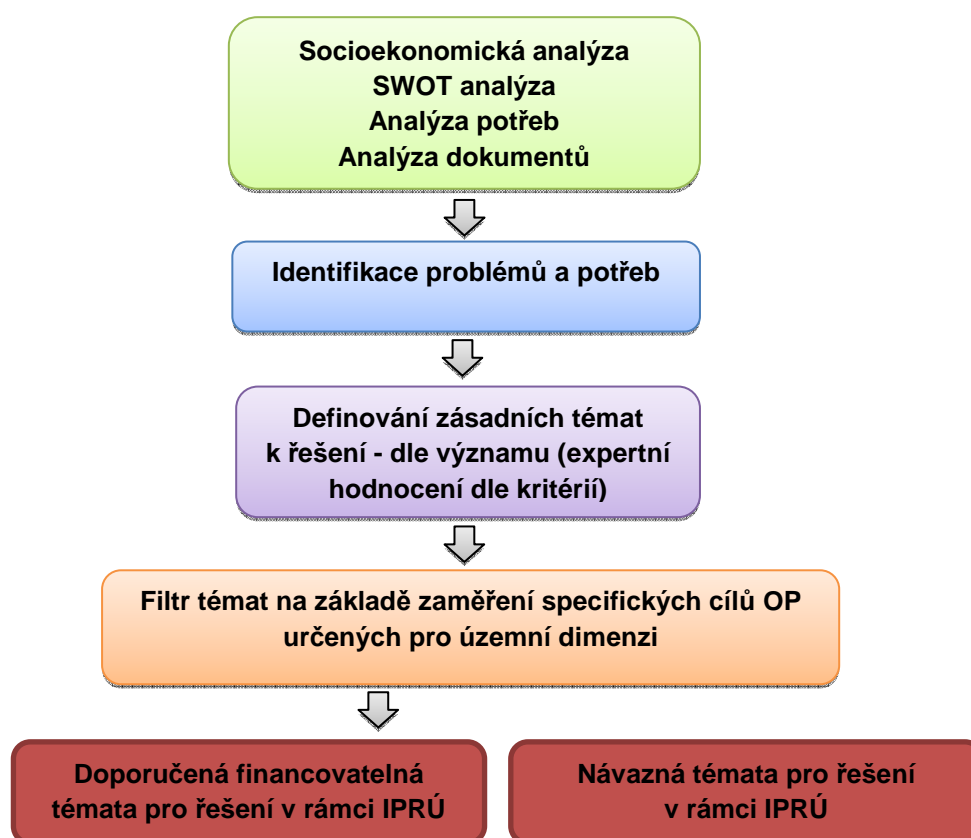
Socioekonomická analýza
SWOT analýza
Analýza potřeb
Analýza dokumentů

Identifikace problémů a potřeb

Definování zásadních témat k řešení - dle významu (expertní hodnocení dle kritérií)

Filtr témat na základě zaměření specifických cílů OP určených pro územní dimenzi

Doporučená financovatelná témata pro řešení v rámci IPRÚ

Návazná témata pro řešení v rámci IPRÚ